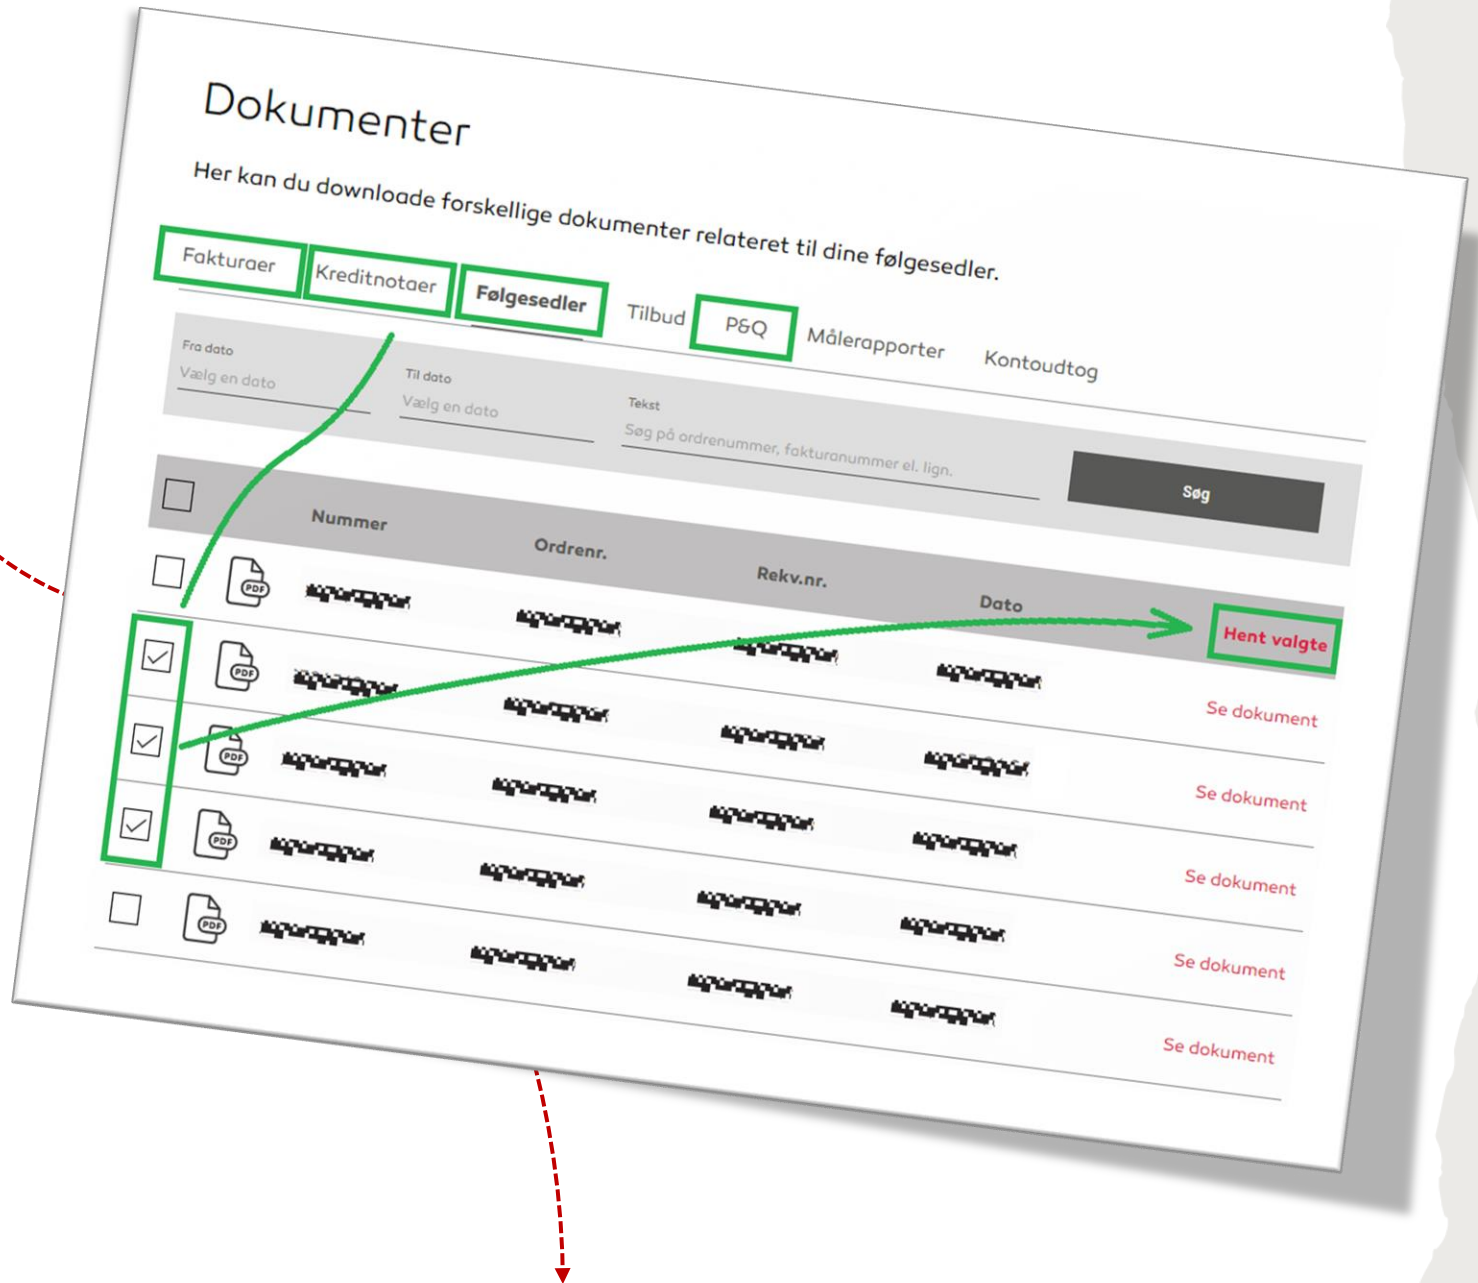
Dokumenter

Her kan du downloade forskellige dokumenter relateret til dine følgesedler.

Fakturaer Kreditnotaer Følgesedler Tilbud P&Q Målerapporter Kontoudtog

Fra dato
Vælg en dato

Til dato
Vælg en dato

Tekst
Søg på ordrenummer, fakturanummer el. lign.

Søg

| | | Nummer | Ordrenr. | Rekv.nr. | Dato | Hent valgte |
|---|---|---|---|---|---|---|
| | PDF | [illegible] | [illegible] | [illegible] | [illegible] | Se dokument |
| ✓ | PDF | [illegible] | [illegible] | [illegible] | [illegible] | Se dokument |
| ✓ | PDF | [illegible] | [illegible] | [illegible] | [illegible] | Se dokument |
| ✓ | PDF | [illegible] | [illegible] | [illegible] | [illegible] | Se dokument |
| | PDF | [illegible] | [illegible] | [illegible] | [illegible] | Se dokument |